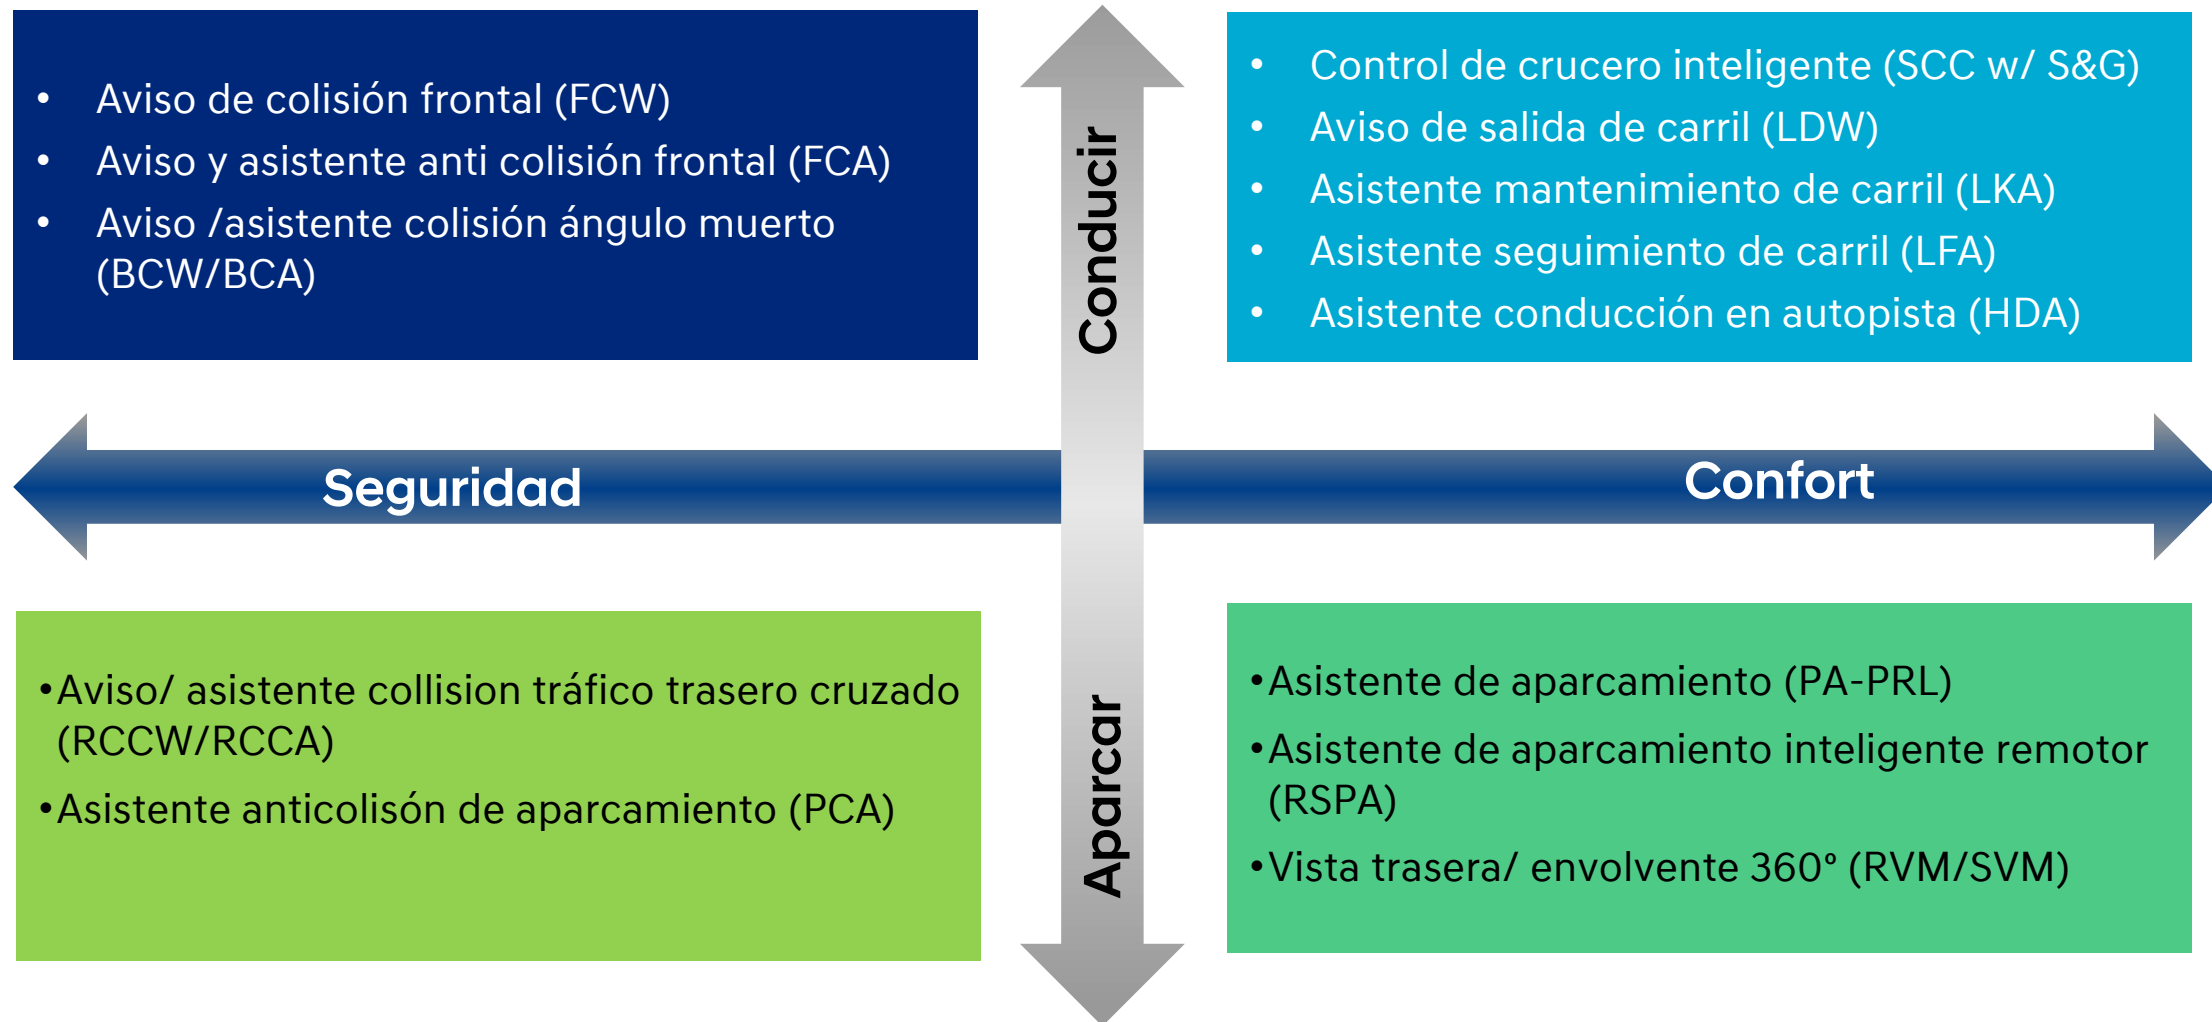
- Aviso de colisión frontal (FCW)
- Aviso y asistente anti colisión frontal (FCA)
- Aviso /asistente colisión ángulo muerto (BCW/BCA)

Conducir

- Control de crucero inteligente (SCC w/ S&G)
- Aviso de salida de carril (LDW)
- Asistente mantenimiento de carril (LKA)
- Asistente seguimiento de carril (LFA)
- Asistente conducción en autopista (HDA)

Seguridad

Confort

•Aviso/ asistente collision tráfico trasero cruzado (RCCW/RCCA)

•Asistente anticolisón de aparcamiento (PCA)

Aparcar

•Asistente de aparcamiento (PA-PRL)

•Asistente de aparcamiento inteligente remotor (RSPA)

•Vista trasera/ envolvente 360° (RVM/SVM)